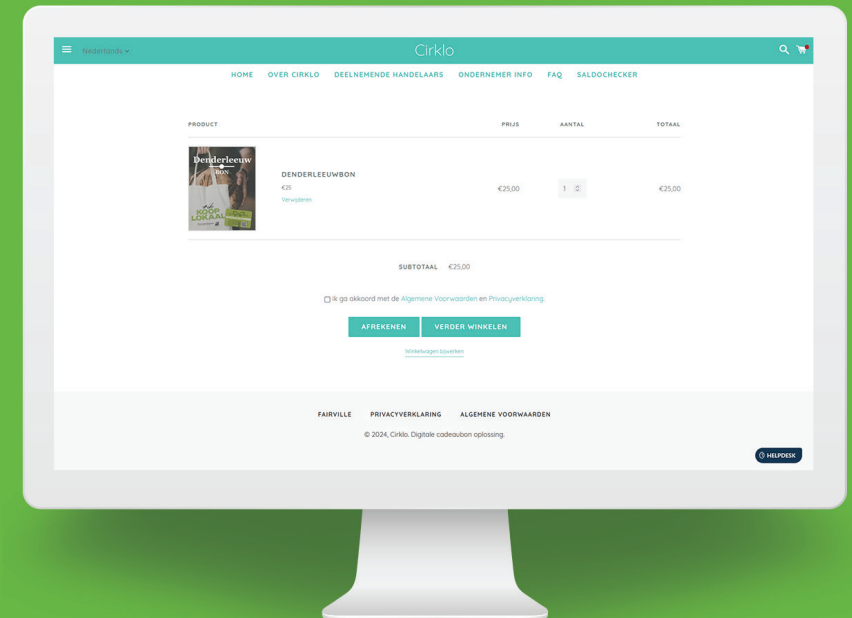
Nederlands

Cirklo

HOME OVER CIRKLO DEELNEMENDE HANDELAARS ONDERNEMER INFO FAQ SALDOCHECKER

| PRODUCT | | PRIJS | AANTAL | TOTAAL |
|---|---|---|---|---|
| Denderleeuw BON KOOP LOKAAL | DENDERLEEUWBON €25 Verwijderen | €25,00 | 1 | €25,00 |

SUBTOTAAL €25,00

Ik ga akkoord met de Algemene Voorwaarden en Privacyverklaring.

AFREKENEN VERDER WINKELEN

Winkelwagen bijwerken

FAIRVILLE PRIVACYVERKLARING ALGEMENE VOORWAARDEN

© 2024, Cirklo. Digitale cadeaubon oplossing.

HELPDESK